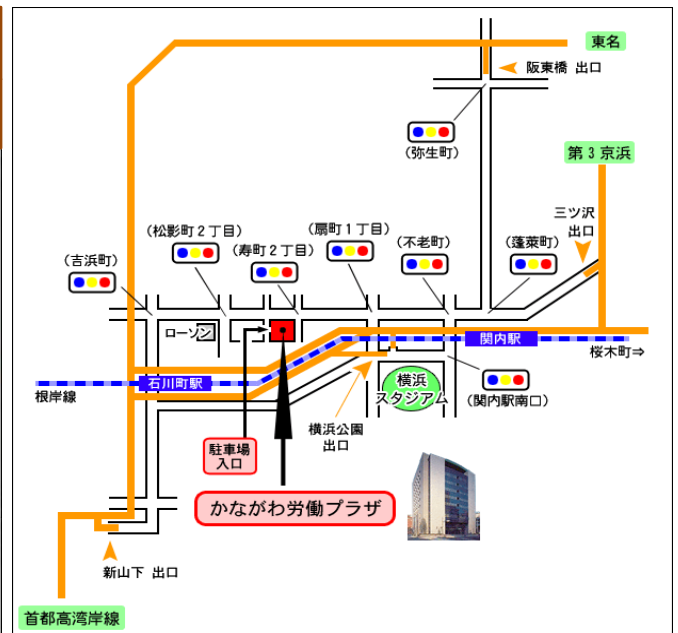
東名

阪東橋 出口

(弥生町)

第 3 京浜

三ツ沢
出口

(吉浜町)

(松影町２丁目)

(寿町２丁目)

(扇町１丁目)

(不老町)

(蓬莱町)

ローソン

関内駅

桜木町⇒

石川町駅

根岸線

横浜
スタジアム

(関内駅南口)

横浜公園
出口

駐車場
入口

かながわ労働プラザ

新山下 出口

首都高湾岸線